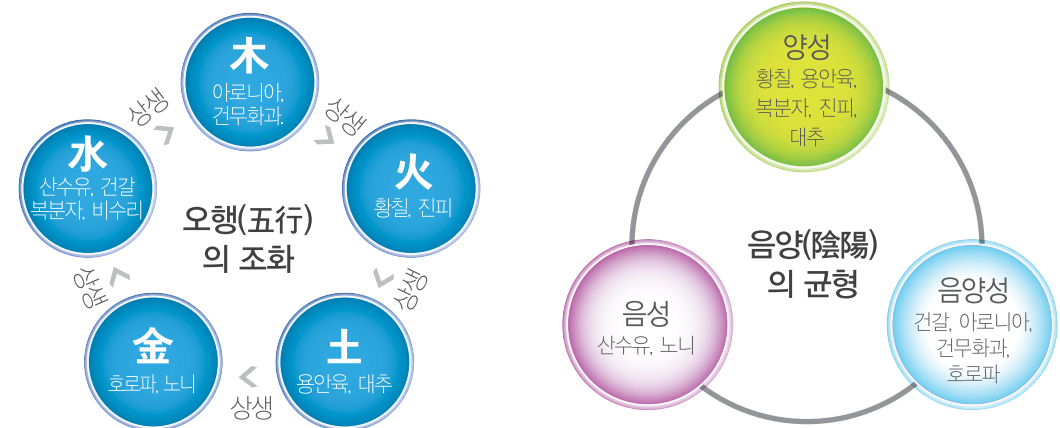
木
아로니아,
건무화과.

상생

火
황칠, 진피

상생

土
용안육, 대추

상생

金
호로파, 노니

상생

水
산수유, 건갈
복분자, 비수리

상생

오행(五行)
의 조화

양성
황칠, 용안육,
복분자, 진피,
대추

음양(陰陽)
의 균형

음성
산수유, 노니

음양성
건갈, 아로니아,
건무화과,
호로파